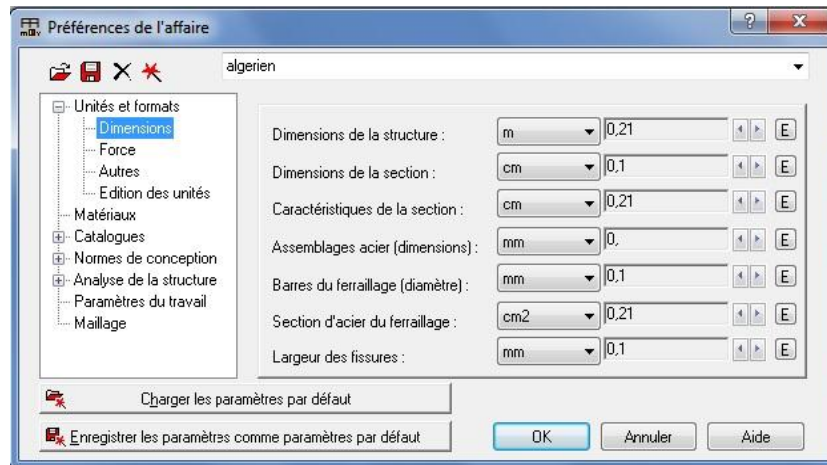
Préférences de l'affaire

?

X

algerien

Unités et formats
Dimensions
Force
Autres
Edition des unités
Matériaux
Catalogues
Normes de conception
Analyse de la structure
Paramètres du travail
Maillage

| | | | |
|---|---|---|---|
| Dimensions de la structure : | m | 0,21 | E |
| Dimensions de la section : | cm | 0,1 | E |
| Caractéristiques de la section : | cm | 0,21 | E |
| Assemblages acier (dimensions) : | mm | 0, | E |
| Barres du ferraillage (diamètre) : | mm | 0,1 | E |
| Section d'acier du ferraillage : | cm2 | 0,21 | E |
| Largeur des fissures : | mm | 0,1 | E |

Charger les paramètres par défaut

Enregistrer les paramètres comme paramètres par défaut

OK

Annuler

Aide